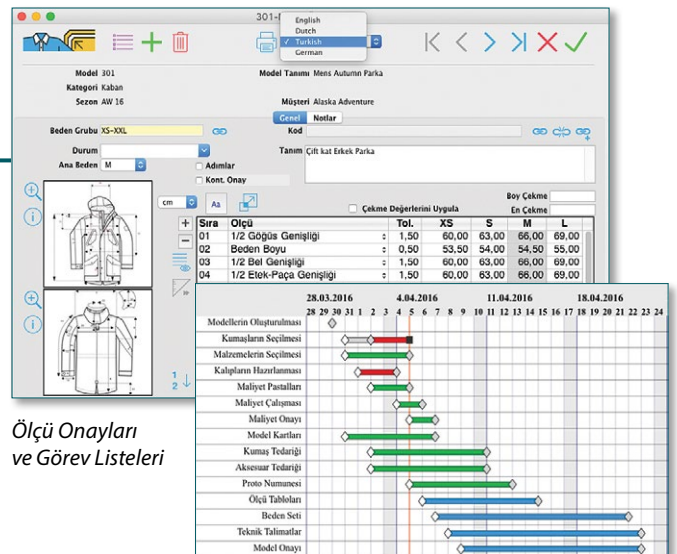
301-

English
Dutch
✓ Turkish
German

Model 301
Kategori Kaban
Sezon AW 16

Model Tanımı Mens Autumn Parka

Müşteri Alaska Adventure

Genel Notlar

Beden Grubu XS-XXL

Kod

Durum

Ana Beden M

Adımlar

Kont. Onay

Tanım Çift kat Erkek Parka

cm

Çekme Değerlerini Uygula

Boy Çekme

En Çekme

| Sıra | Ölçü | | Tol. | XS | S | M | L |
|---|---|---|---|---|---|---|---|
| 01 | 1/2 Göğüs Genişliği | ÷ | 1,50 | 60,00 | 63,00 | 66,00 | 69,00 |
| 02 | Beden Boyu | ÷ | 0,50 | 53,50 | 54,00 | 54,50 | 55,00 |
| 03 | 1/2 Bel Genişliği | ÷ | 1,50 | 60,00 | 63,00 | 66,00 | 69,00 |
| 04 | 1/2 Etek-Paça Genişliği | ÷ | 1,50 | 60,00 | 63,00 | 66,00 | 69,00 |

28.03.2016 4.04.2016 11.04.2016 18.04.2016
28 29 30 31 1 2 3 4 5 6 7 8 9 10 11 12 13 14 15 16 17 18 19 20 21 22 23 24

Modellerin Oluşturulması
Kumaşların Seçilmesi
Malzemelerin Seçilmesi
Kalıpların Hazırlanması
Maliyet Pastalları
Maliyet Çalışması
Maliyet Onayı
Model Kartları
Kumaş Tedariği
Aksesuar Tedariği
Proto Numunesi
Ölçü Tabloları
Beden Seti
Teknik Talimatlar
Model Onayı

Ölçü Onayları ve Görev Listeleri